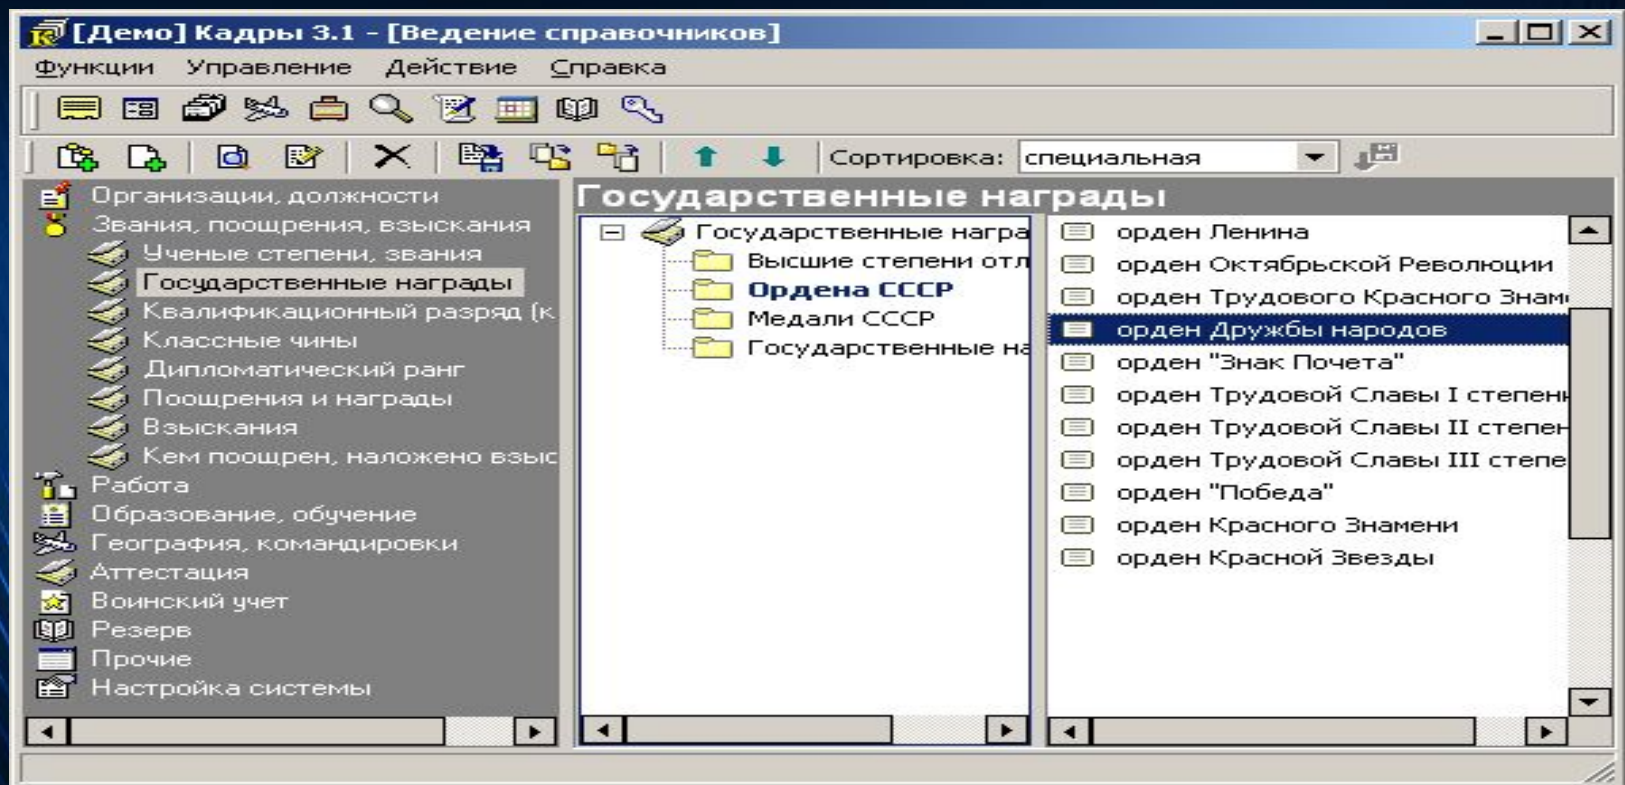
[Демо] Кадры 3.1 - [Ведение справочников]

Функции Управление Действие Справка

Сортировка: специальная

Организации, должности
Звания, поощрения, взыскания
Ученые степени, звания
Государственные награды
Квалификационный разряд (к
Классные чины
Дипломатический ранг
Поощрения и награды
Взыскания
Кем поощрен, наложено взыс
Работа
Образование, обучение
География, командировки
Аттестация
Воинский учет
Резерв
Прочие
Настройка системы

Государственные награды

Государственные награ
Высшие степени отл
Ордена СССР
Медали СССР
Государственные на

орден Ленина
орден Октябрьской Революции
орден Трудового Красного Знам
орден Дружбы народов
орден "Знак Почета"
орден Трудовой Славы I степен
орден Трудовой Славы II степен
орден Трудовой Славы III степе
орден "Победа"
орден Красного Знамени
орден Красной Звезды